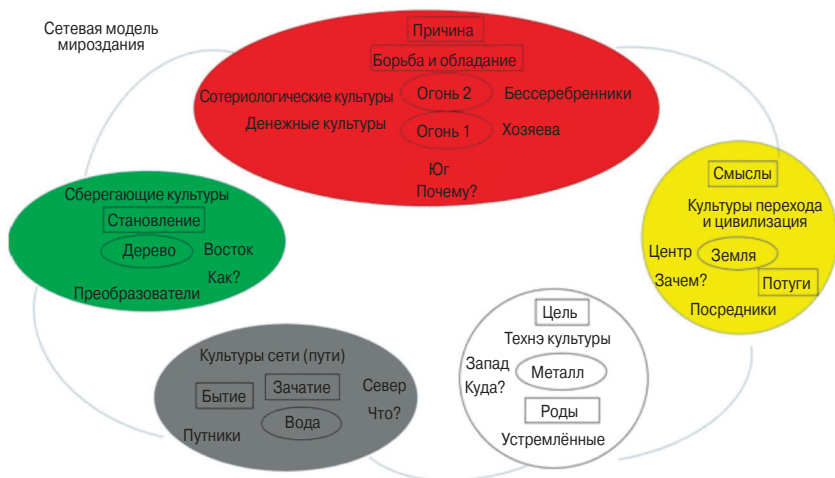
Сетевая модель мироздания

Причина
Борьба и обладание
Сотериологические культуры
Огонь 2
Бессеребренники
Денежные культуры
Огонь 1
Хозяева
Юг
Почему?

Сберегающие культуры
Становление
Дерево
Восток
Как?
Преобразователи

Смыслы
Культуры перехода и цивилизация
Центр
Земля
Зачем?
Потуги
Посредники

Цель
Технэ культуры
Запад
Куда?
Металл
Роды
Устремлённые

Культуры сети (пути)
Бытие
Зачатие
Север
Что?
Вода
Путники